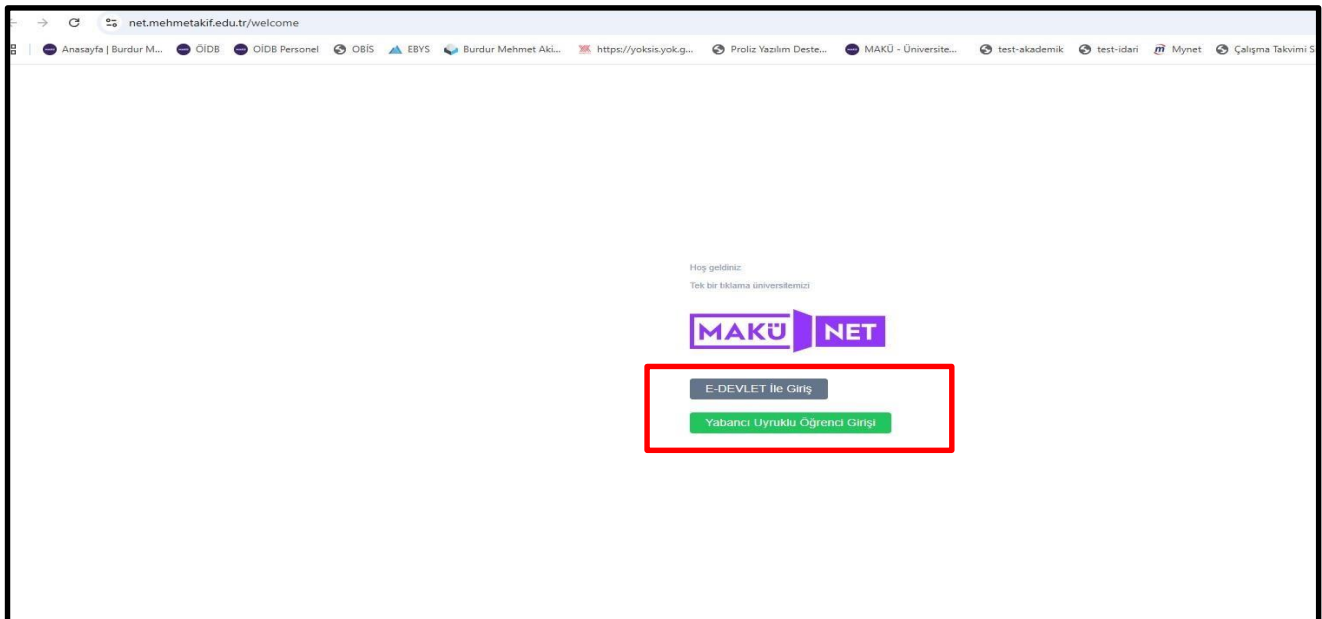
net.mehmetakif.edu.tr/welcome

Anasayfa | Burdur M... ÖİDB ÖİDB Personel OBİS EBYS Burdur Mehmet Aki... https://yoksis.yok.g... Proliz Yazılım Deste... MAKÜ - Üniversite... test-akademik test-idari Mynet Çalışma Takvimi S

Hoş geldiniz

Tek bir tıklama üniversitemizi

MAKÜ NET

E-DEVLET İle Giriş

Yabancı Uyruklu Öğrenci Girişi